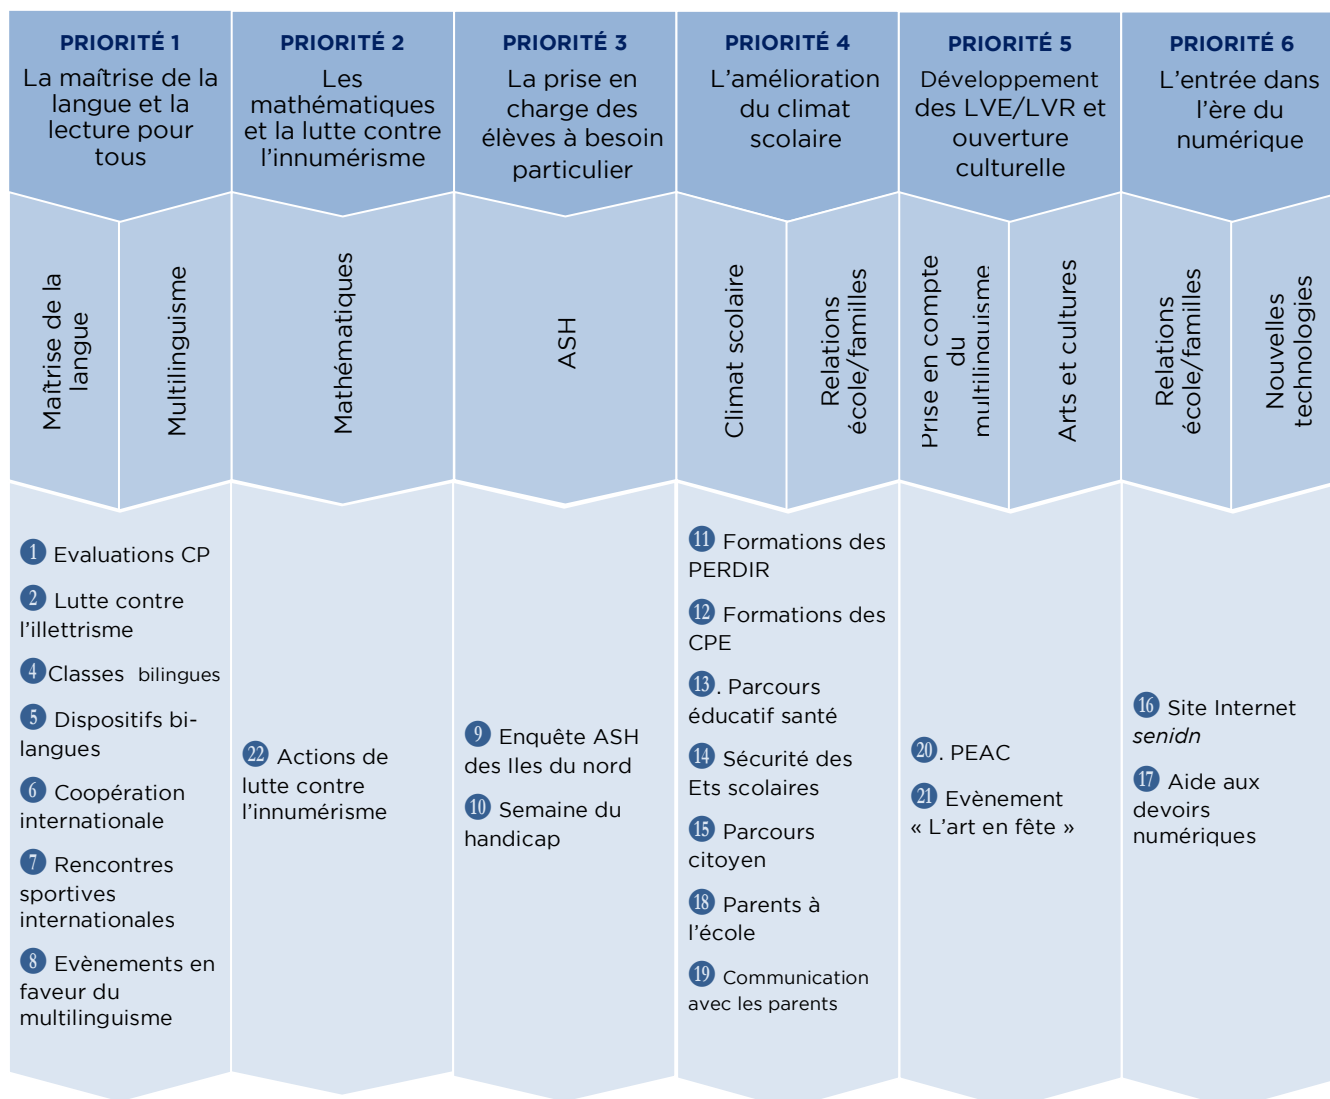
PRIORITÉ 1
La maîtrise de la langue et la lecture pour tous

PRIORITÉ 2
Les mathématiques et la lutte contre l'innumérisme

PRIORITÉ 3
La prise en charge des élèves à besoin particulier

PRIORITÉ 4
L'amélioration du climat scolaire

PRIORITÉ 5
Développement des LVE/LVR et ouverture culturelle

PRIORITÉ 6
L'entrée dans l'ère du numérique

Maîtrise de la langue

Multilinguisme

Mathématiques

ASH

Climat scolaire

Relations école/familles

Prise en compte du multilinguisme

Arts et cultures

Relations école/familles

Nouvelles technologies

1 Evaluations CP

2 Lutte contre l'illettrisme

4 Classes bilingues

5 Dispositifs bi-langues

6 Coopération internationale

7 Rencontres sportives internationales

8 Evènements en faveur du multilinguisme

22 Actions de lutte contre l'innumérisme

9 Enquête ASH des Iles du nord

10 Semaine du handicap

11 Formations des PERDIR

12 Formations des CPE

13. Parcours éducatif santé

14 Sécurité des Ets scolaires

15 Parcours citoyen

18 Parents à l'école

19 Communication avec les parents

20. PEAC

21 Evènement « L'art en fête »

16 Site Internet senidn

17 Aide aux devoirs numériques